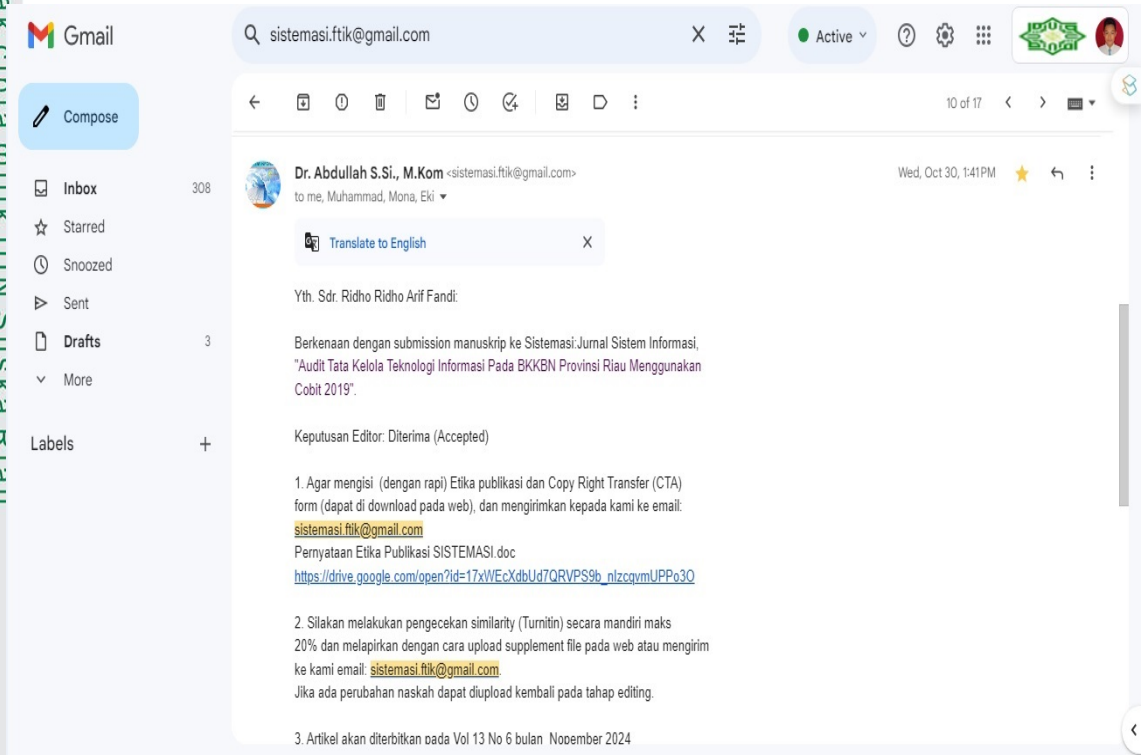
Gmail

sistemasi.ftik@gmail.com

Active

Compose

Inbox 308
Starred
Snoozed
Sent
Drafts 3
More

Labels +

10 of 17

Dr. Abdullah S.Si., M.Kom <sistemasi.ftik@gmail.com>
to me, Muhammad, Mona, Eki

Wed, Oct 30, 1:41PM

Translate to English

Yth. Sdr. Ridho Ridho Arif Fandi:

Berkenaan dengan submission manuskrip ke Sistemasi:Jurnal Sistem Informasi, "Audit Tata Kelola Teknologi Informasi Pada BKKBN Provinsi Riau Menggunakan Cobit 2019".

Keputusan Editor: Diterima (Accepted)

1. Agar mengisi (dengan rapi) Etika publikasi dan Copy Right Transfer (CTA) form (dapat di download pada web), dan mengirimkan kepada kami ke email: sistemasi.ftik@gmail.com
Pernyataan Etika Publikasi SISTEMASI.doc
https://drive.google.com/open?id=17xWEcXdbUd7QRVPS9b_nlzcqvmUPPo3O

2. Silakan melakukan pengecekan similarity (Turnitin) secara mandiri maks 20% dan melapirkan dengan cara upload supplement file pada web atau mengirim ke kami email: sistemasi.ftik@gmail.com.
Jika ada perubahan naskah dapat diupload kembali pada tahap editing.

3. Artikel akan diterbitkan pada Vol 13 No 6 bulan Nopember 2024